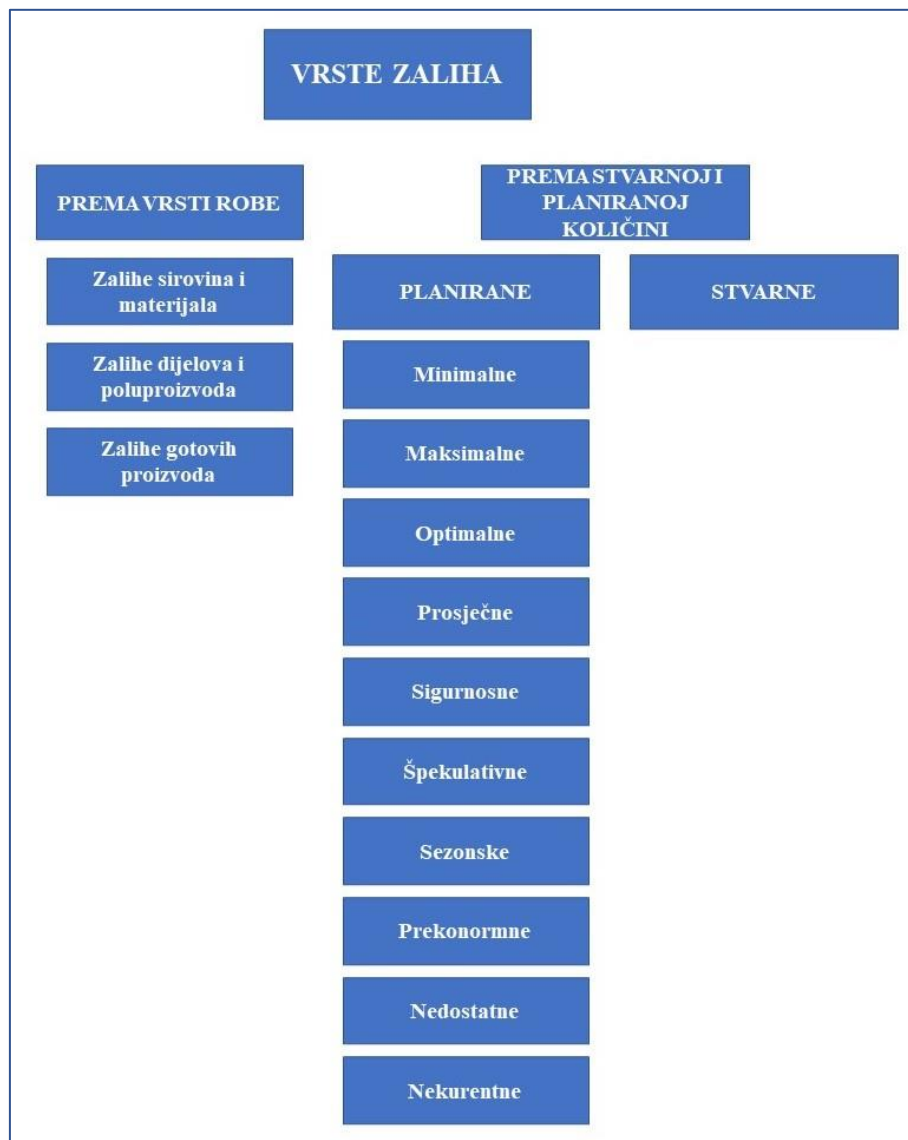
VRSTE ZALIHA

PREMA VRSTI ROBE

Zalihe sirovina i materijala

Zalihe dijelova i poluproizvoda

Zalihe gotovih proizvoda

PREMA STVARNOJ I PLANIRANOJ KOLIČINI

PLANIRANE

Minimalne

Maksimalne

Optimalne

Prosječne

Sigurnosne

Špekulativne

Sezonske

Prekonormne

Nedostatne

Nekurentne

STVARNE